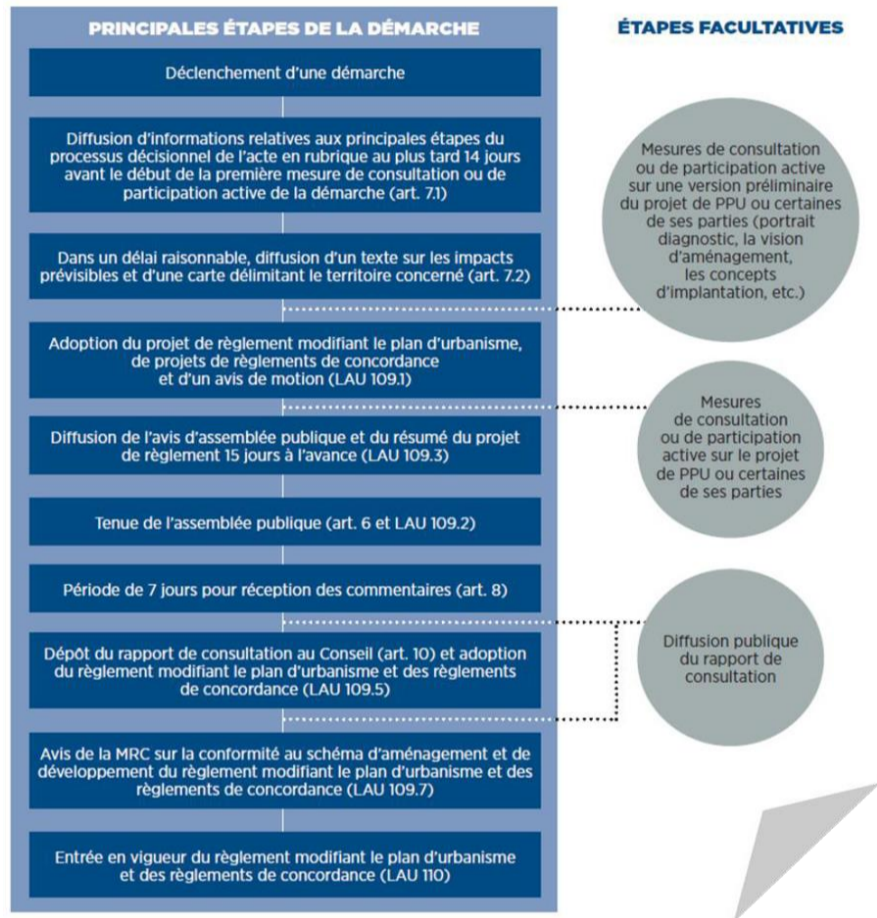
PRINCIPALES ÉTAPES DE LA DÉMARCHE

ÉTAPES FACULTATIVES

Déclenchement d'une démarche

Diffusion d'informations relatives aux principales étapes du processus décisionnel de l'acte en rubrique au plus tard 14 jours avant le début de la première mesure de consultation ou de participation active de la démarche (art. 7.1)

Mesures de consultation ou de participation active sur une version préliminaire du projet de PPU ou certaines de ses parties (portrait diagnostic, la vision d'aménagement, les concepts d'implantation, etc.)

Dans un délai raisonnable, diffusion d'un texte sur les impacts prévisibles et d'une carte délimitant le territoire concerné (art. 7.2)

Adoption du projet de règlement modifiant le plan d'urbanisme, de projets de règlements de concordance et d'un avis de motion (LAU 109.1)

Mesures de consultation ou de participation active sur le projet de PPU ou certaines de ses parties

Diffusion de l'avis d'assemblée publique et du résumé du projet de règlement 15 jours à l'avance (LAU 109.3)

Tenue de l'assemblée publique (art. 6 et LAU 109.2)

Période de 7 jours pour réception des commentaires (art. 8)

Dépôt du rapport de consultation au Conseil (art. 10) et adoption du règlement modifiant le plan d'urbanisme et des règlements de concordance (LAU 109.5)

Diffusion publique du rapport de consultation

Avis de la MRC sur la conformité au schéma d'aménagement et de développement du règlement modifiant le plan d'urbanisme et des règlements de concordance (LAU 109.7)

Entrée en vigueur du règlement modifiant le plan d'urbanisme et des règlements de concordance (LAU 110)